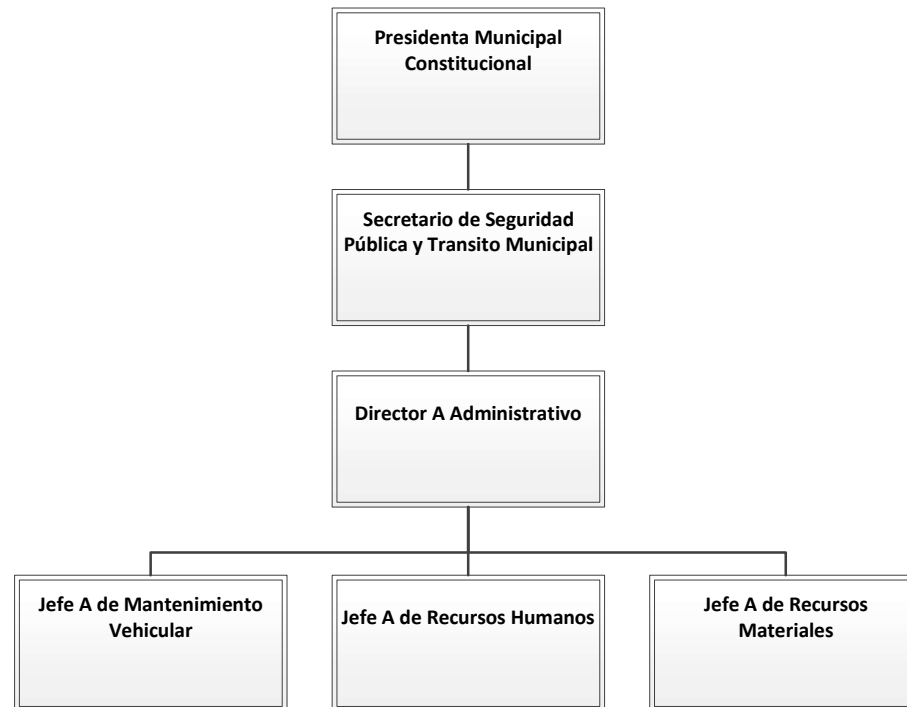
Presidenta Municipal Constitucional

Secretario de Seguridad Pública y Transito Municipal

Director A Administrativo

Jefe A de Mantenimiento Vehicular

Jefe A de Recursos Humanos

Jefe A de Recursos Materiales